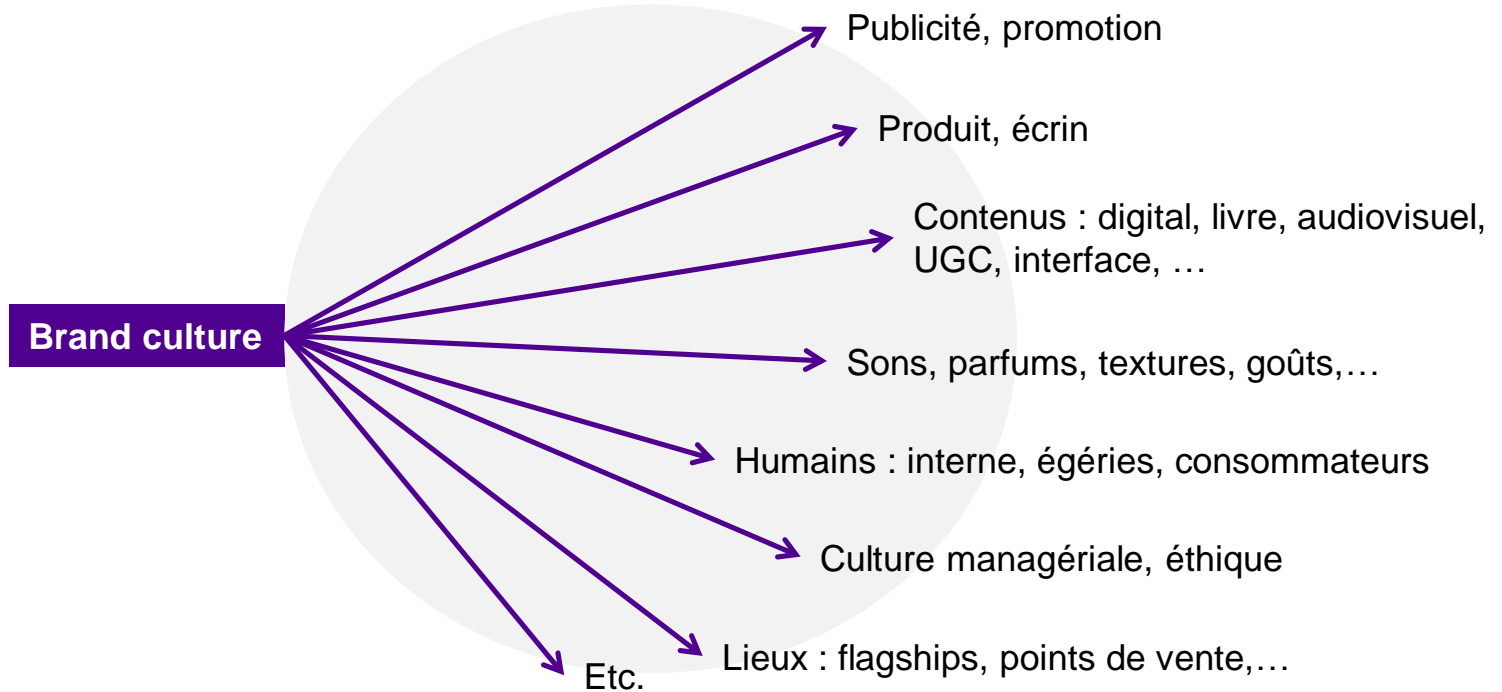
Brand culture

Publicité, promotion

Produit, écrin

Contenus : digital, livre, audiovisuel, UGC, interface, …

Sons, parfums, textures, goûts,…

Humains : interne, égéries, consommateurs

Culture managériale, éthique

Lieux : flagships, points de vente,…

Etc.